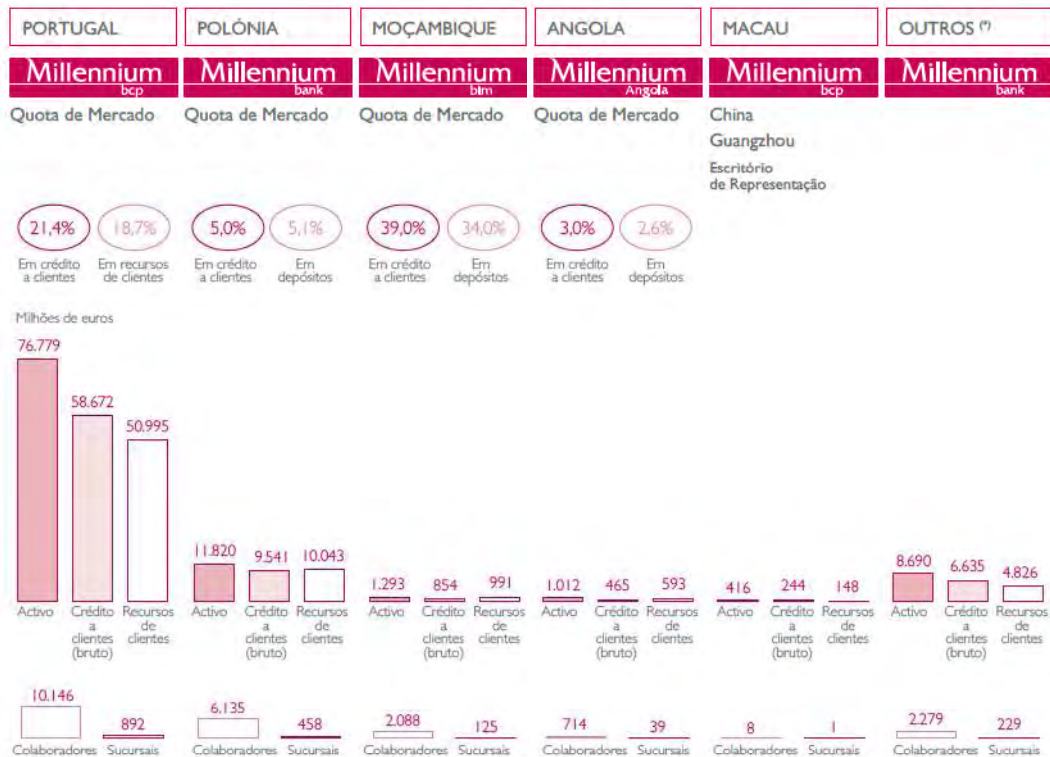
PORTUGAL

Millennium bcp

Quota de Mercado

21,4%
Em crédito a clientes

18,7%
Em recursos de clientes

POLÓNIA

Millennium bank

Quota de Mercado

5,0%
Em crédito a clientes

5,1%
Em depósitos

MOÇAMBIQUE

Millennium bim

Quota de Mercado

39,0%
Em crédito a clientes

34,0%
Em depósitos

ANGOLA

Millennium Angola

Quota de Mercado

3,0%
Em crédito a clientes

2,6%
Em depósitos

MACAU

Millennium bcp

China
Guangzhou
Escritório de Representação

OUTROS (*)

Millennium bank

Milhões de euros

76.779 Activo
58.672 Crédito a clientes (bruto)
50.995 Recursos de clientes

11.820 Activo
9.541 Crédito a clientes (bruto)
10.043 Recursos de clientes

1.293 Activo
854 Crédito a clientes (bruto)
991 Recursos de clientes

1.012 Activo
465 Crédito a clientes (bruto)
593 Recursos de clientes

416 Activo
244 Crédito a clientes (bruto)
148 Recursos de clientes

8.690 Activo
6.635 Crédito a clientes (bruto)
4.826 Recursos de clientes

10.146 Colaboradores
892 Sucursais

6.135 Colaboradores
458 Sucursais

2.088 Colaboradores
125 Sucursais

714 Colaboradores
39 Sucursais

8 Colaboradores
1 Sucursais

2.279 Colaboradores
229 Sucursais